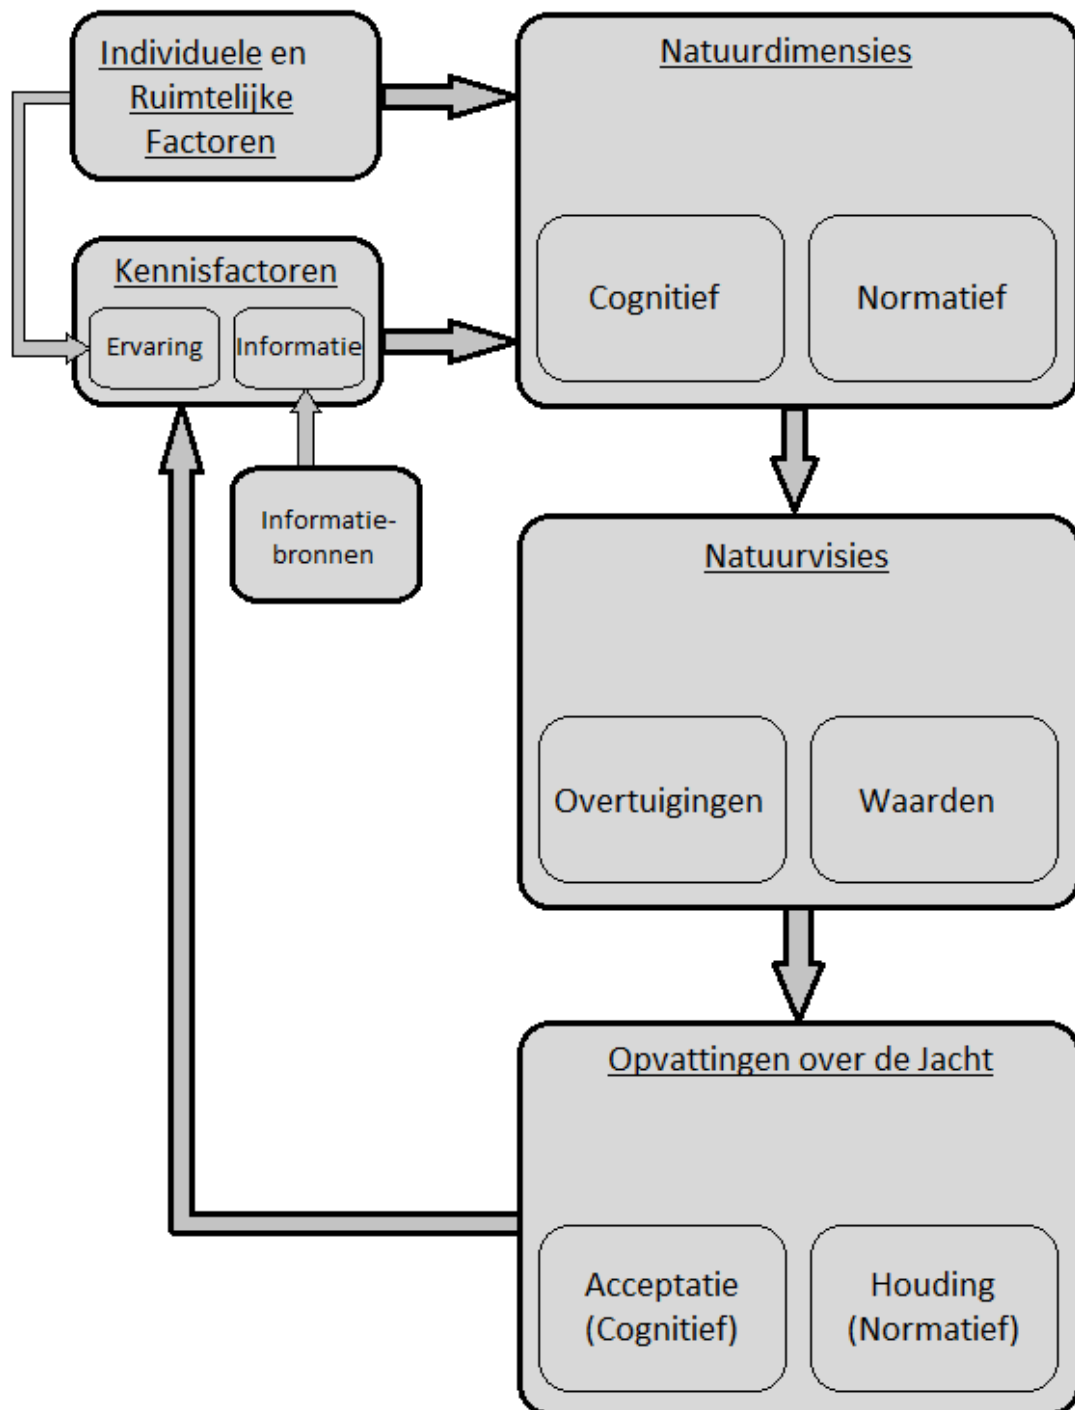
Individuele en Ruimtelijke Factoren

Natuurdimensies

Cognitief

Normatief

Kennisfactoren

Ervaring

Informatie

Informatiebronnen

Natuurvisies

Overtuigingen

Waarden

Opvattingen over de Jacht

Acceptatie (Cognitief)

Houding (Normatief)